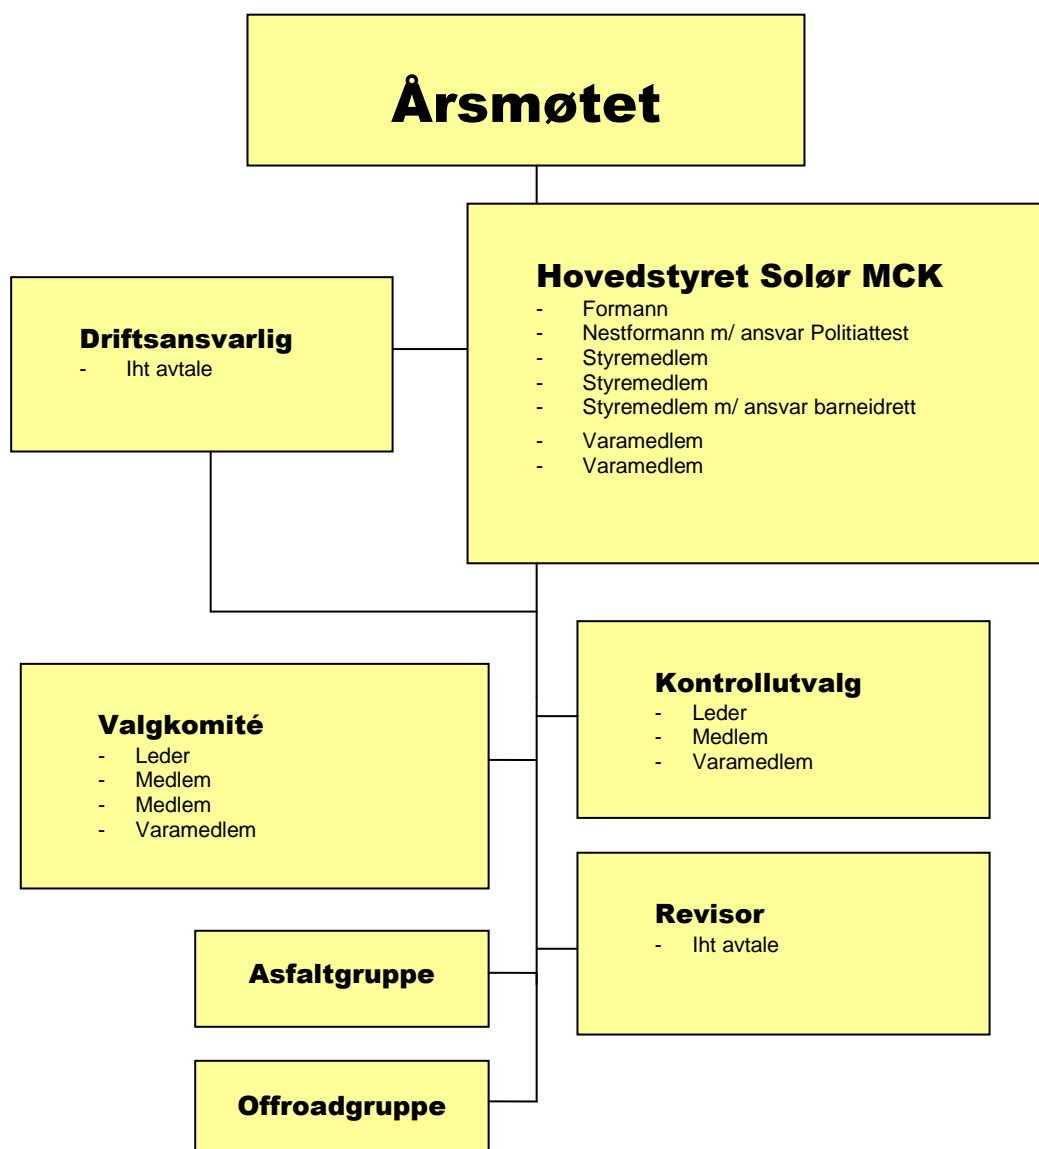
Årsmøtet

Hovedstyret Solør MCK
- Formann
- Nestformann m/ ansvar Politiattest
- Styremedlem
- Styremedlem
- Styremedlem m/ ansvar barneidrett
- Varamedlem
- Varamedlem

Driftsansvarlig
- Iht avtale

Kontrollutvalg
- Leder
- Medlem
- Varamedlem

Valgkomité
- Leder
- Medlem
- Medlem
- Varamedlem

Revisor
- Iht avtale

Asfaltgruppe

Offroadgruppe